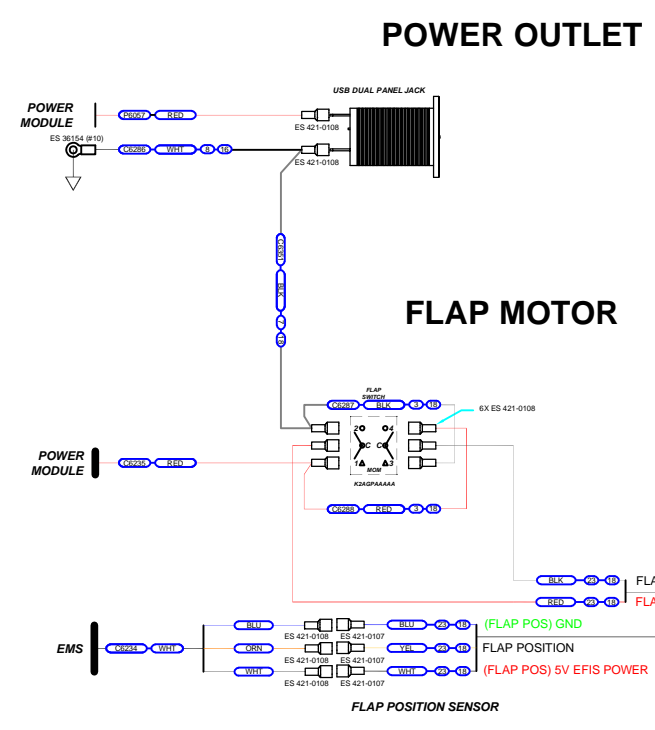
POWER OUTLET

USB DUAL PANEL JACK

POWER MODULE

P6057 RED

ES 421-0108

ES 36154 (#10)

C6286 WHT 8 18

ES 421-0108

C6301

BLK

8

18

FLAP MOTOR

FLAP SWITCH

C6287 BLK 3 18

6X ES 421-0108

2 4

C C

1 3

MOM

K2AGPAAAAA

POWER MODULE

C6235 RED

C6288 RED 3 18

BLK 23 18 FLA

RED 23 18 FLA

EMS

C6234 WHT

BLU

ES 421-0108 ES 421-0107

BLU 23 18 (FLAP POS) GND

ORN

ES 421-0108 ES 421-0107

YEL 23 18 FLAP POSITION

WHT

ES 421-0108 ES 421-0107

WHT 23 18 (FLAP POS) 5V EFIS POWER

FLAP POSITION SENSOR